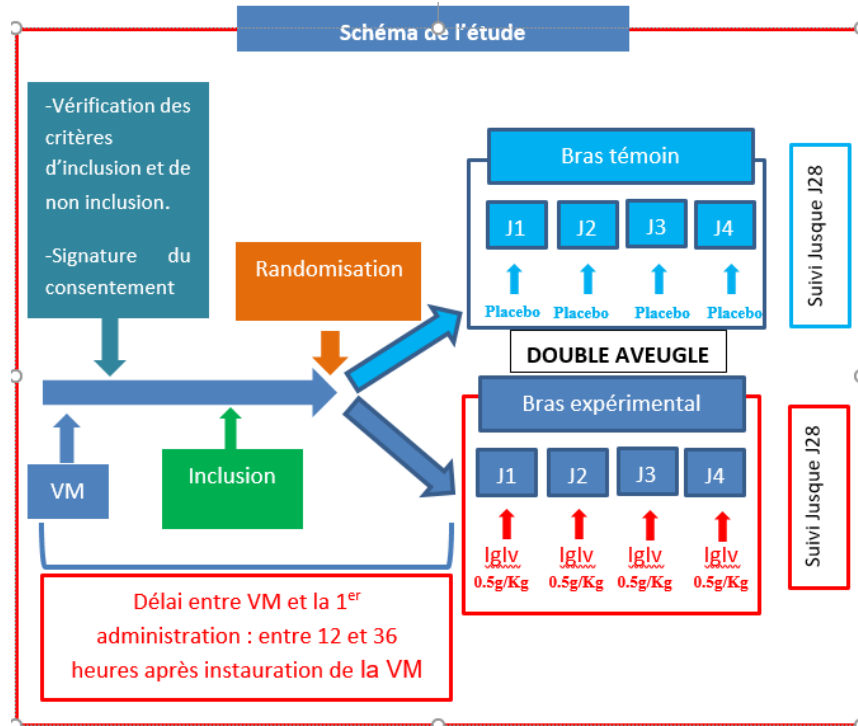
Schéma de l'étude

-Vérification des critères d'inclusion et de non inclusion.

-Signature du consentement

Randomisation

VM

Inclusion

Bras témoin

| J1 | J2 | J3 | J4 |
|---|---|---|---|
| Placebo | Placebo | Placebo | Placebo |

Suivi Jusque J28

DOUBLE AVEUGLE

Bras expérimental

| J1 | J2 | J3 | J4 |
|---|---|---|---|
| Iglv 0.5g/Kg | Iglv 0.5g/Kg | Iglv 0.5g/Kg | Iglv 0.5g/Kg |

Suivi Jusque J28

Délai entre VM et la 1$^{er}$ administration : entre 12 et 36 heures après instauration de la VM